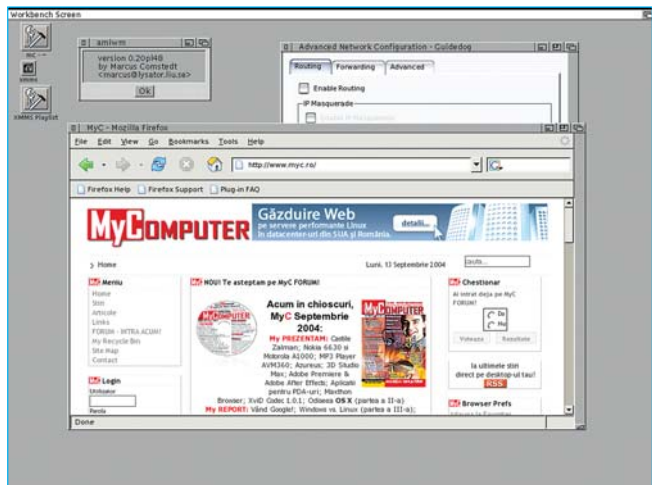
Workbench Screen

mc
xmms
XMMS Playlist

amiwm
version 0.20pl48
by Marcus Comstedt
<marcus@lysator.liu.se>
Ok

Advanced Network Configuration - Guidedog
Routing | Forwarding | Advanced
Enable Routing
IP Masquerade
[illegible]

MyC - Mozilla Firefox
File Edit View Go Bookmarks Tools Help
http://www.myc.ro/
Firefox Help | Firefox Support | Plug-in FAQ

MyCOMPUTER
Găzduire Web
pe servere performante Linux
în datacenter-ul din SUA şi România
detalii...

> Home
Luni, 13 Septembrie 2004
cauta...

Meniu
Home
Stiri
Articole
Links
FORUM - INTRA ACUM!
My Recycle Bin
Site Map
Contact

Login
Utilizator
Parola

NOU! Te asteptam pe MyC FORUM!
Acum in chioscuri, MyC Septembrie 2004:
My PREZENTAM: Castle Zallman; Nokia 6630 si Motorola A1000; MP3 Player AVM360; Azureus; 3D Studio Max; Adobe Premiere & Adobe After Effects; Aplicatii pentru PDA-uri; Maxthon Browser; XviD Codec 1.0.1; Odiseea OS X (partea a II-a)
My REPORT: Vând Google!; Windows vs. Linux (partea a III-a);

Chestionar
Ai intrat deja pe MyC FORUM?
Da
Nu
Voteaza
Rezultate

la ultimele stiri direct pe desktop-ul tau!
RSS

Browser Prefs
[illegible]

Done